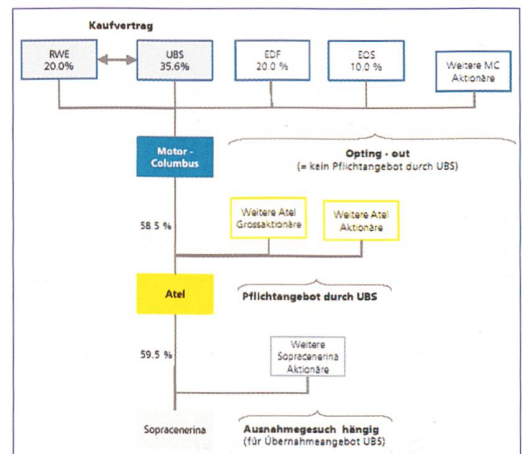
Kaufvertrag

RWE
20.0%

UBS
35.6%

EDF
20.0 %

EOS
10.0 %

Weitere MC
Aktionäre

Motor - Columbus

Opting - out
(= kein Pflichtangebot durch UBS)

58.5 %

Weitere Atel
Grossaktionäre

Weitere Atel
Aktionäre

Atel

Pflichtangebot durch UBS

59.5 %

Weitere
Sopracenerina
Aktionäre

Sopracenerina

Ausnahmegesuch hängig
(für Übernahmeangebot UBS)